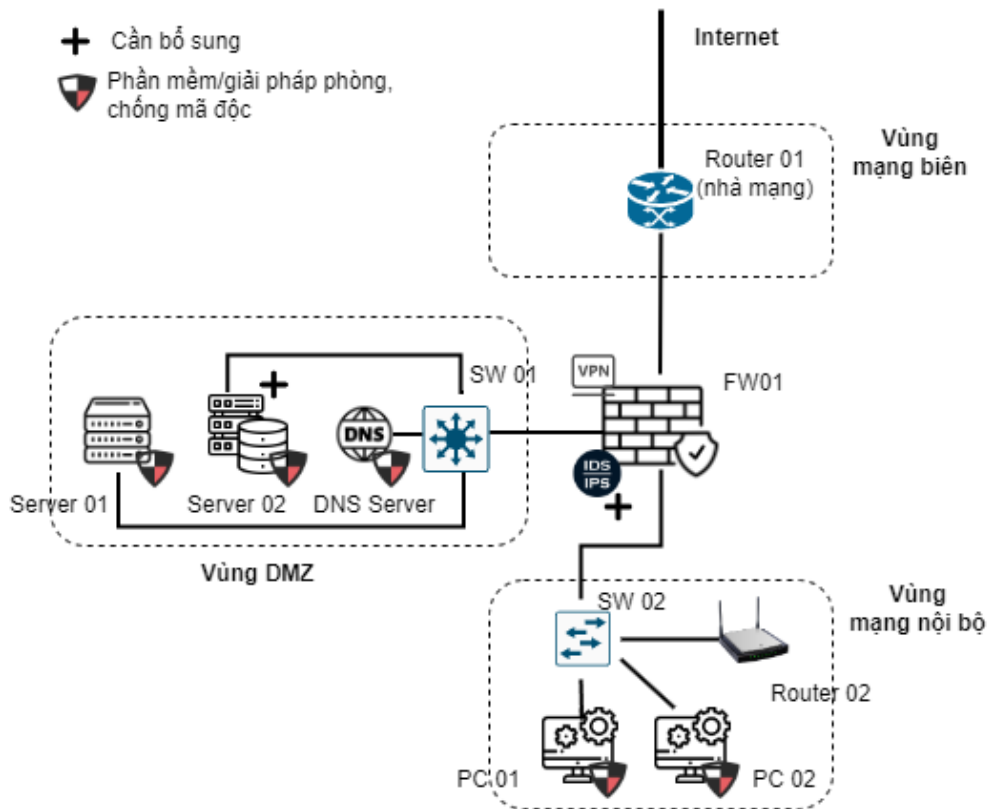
Cần bổ sung

Phần mềm/giải pháp phòng, chống mã độc

Internet

Router 01 (nhà mạng)

Vùng mạng biên

SW 01

VPN

FW01

DNS

Server 01

Server 02

DNS Server

IDS IPS

Vùng DMZ

SW 02

Vùng mạng nội bộ

Router 02

PC 01

PC 02